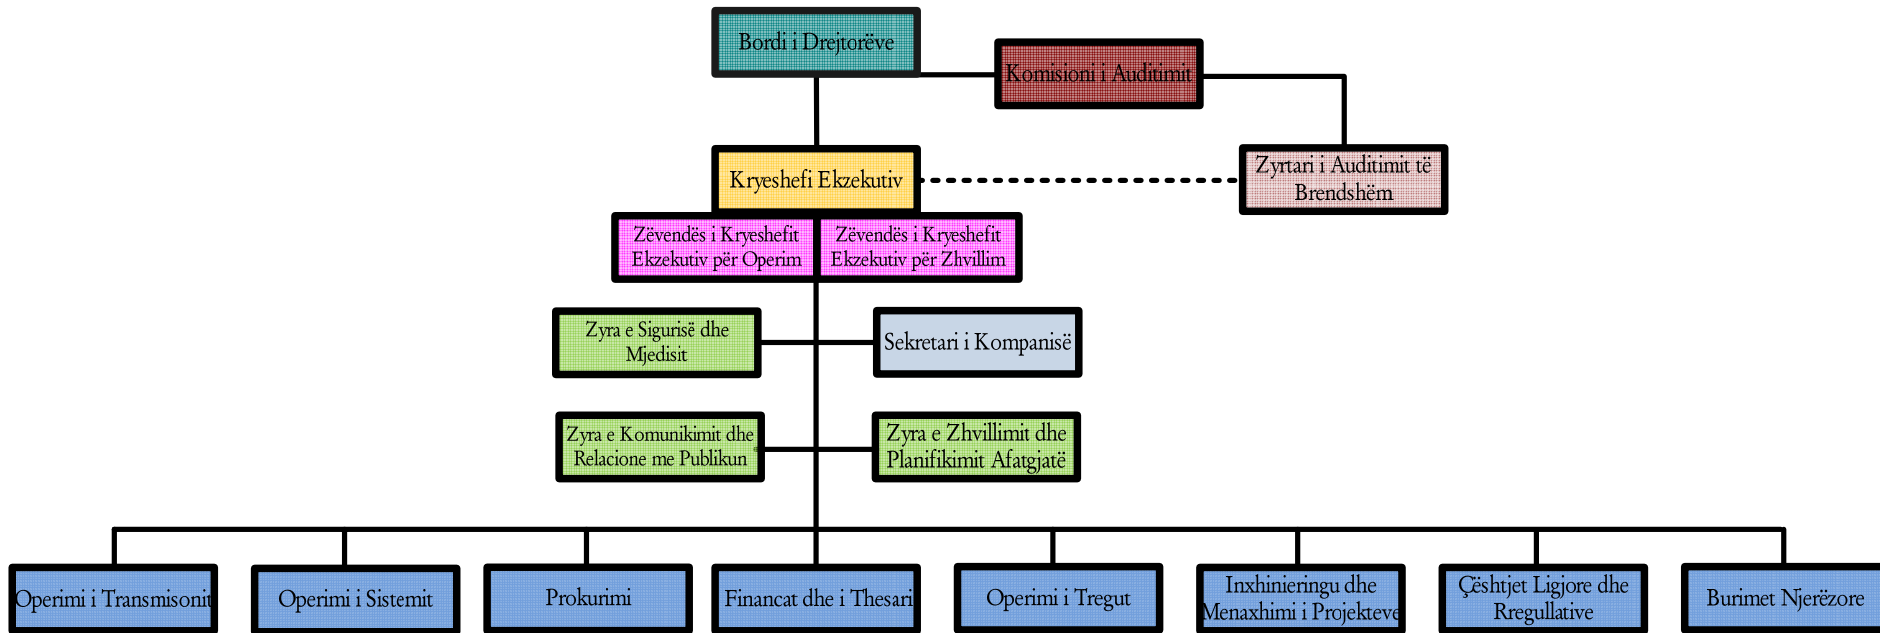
Bordi i Drejtorëve

Komisioni i Auditimit

Kryeshefi Ekzekutiv

Zyrtari i Auditimit të Brendshëm

Zëvendës i Kryeshefit Ekzekutiv për Operim

Zëvendës i Kryeshefit Ekzekutiv për Zhvillim

Zyra e Sigurisë dhe Mjedisit

Sekretari i Kompanisë

Zyra e Komunikimit dhe Relacione me Publikun

Zyra e Zhvillimit dhe Planifikimit Afatgjatë

Operimi i Transmisonit

Operimi i Sistemit

Prokurimi

Financat dhe i Thesari

Operimi i Tregut

Inxhinieringu dhe Menaxhimi i Projekteve

Çështjet Ligjore dhe Rregullative

Burimet Njerëzore